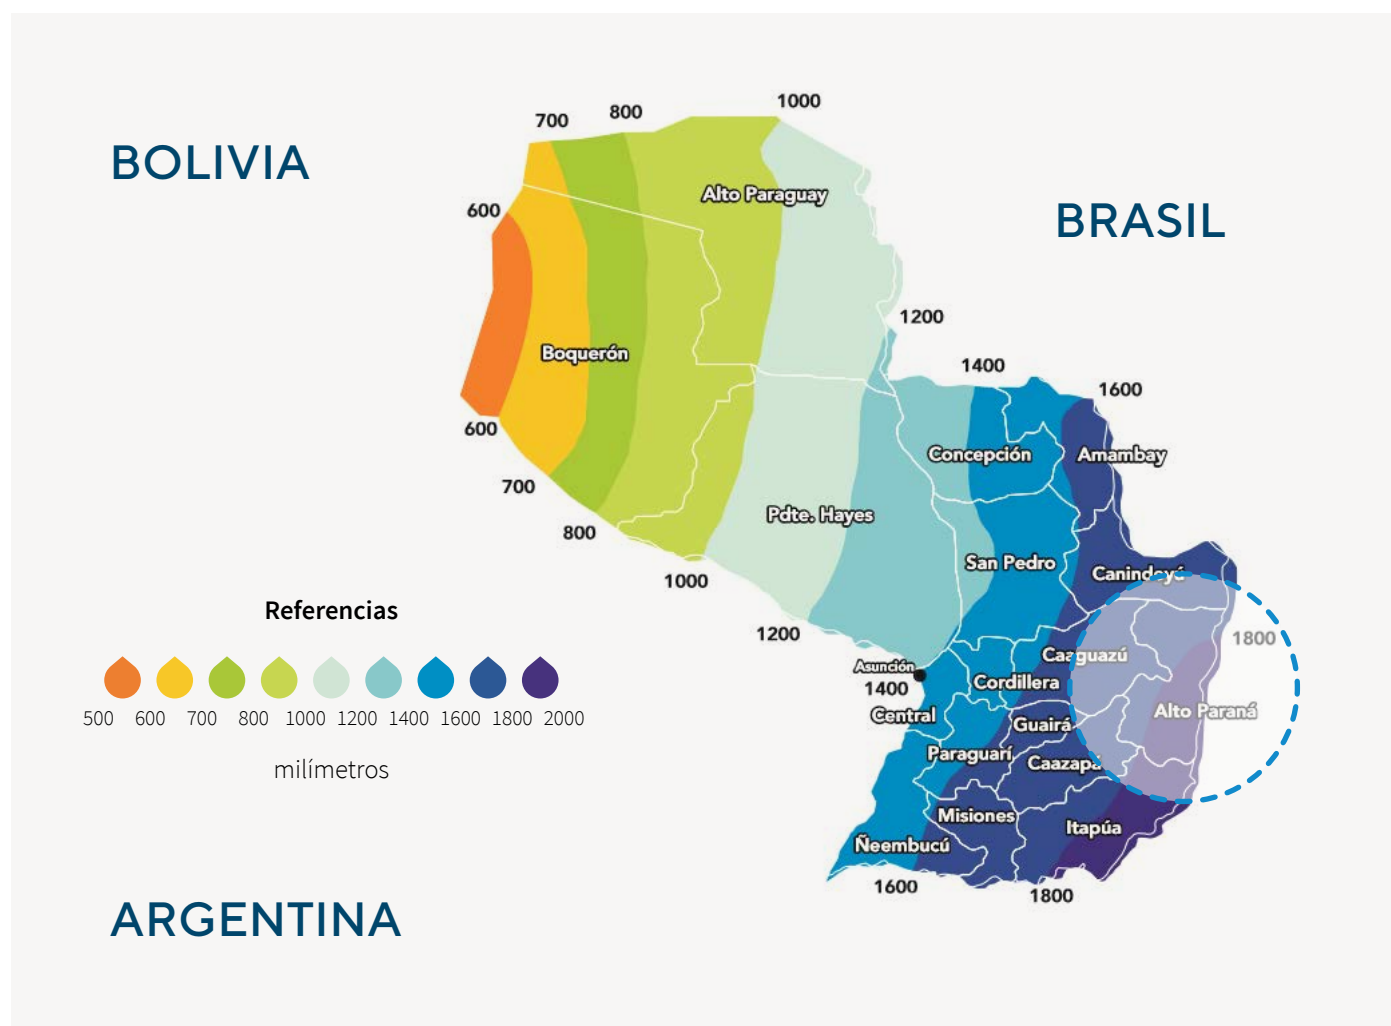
BOLIVIA

BRASIL

ARGENTINA

700 800 1000

600

Alto Paraguay

1200

Boquerón

1400

1600

600

Concepción

Amambay

700

Pdte. Hayes

800

San Pedro

1000

Canindeyú

1800

1200

Caaguazú

Asunción

1400

Cordillera

Alto Paraná

Central

Guairá

Paraguarí

Caazapá

Misiones

Itapúa

Ñeembucú

1600

1800

Referencias

500 600 700 800 1000 1200 1400 1600 1800 2000

milímetros